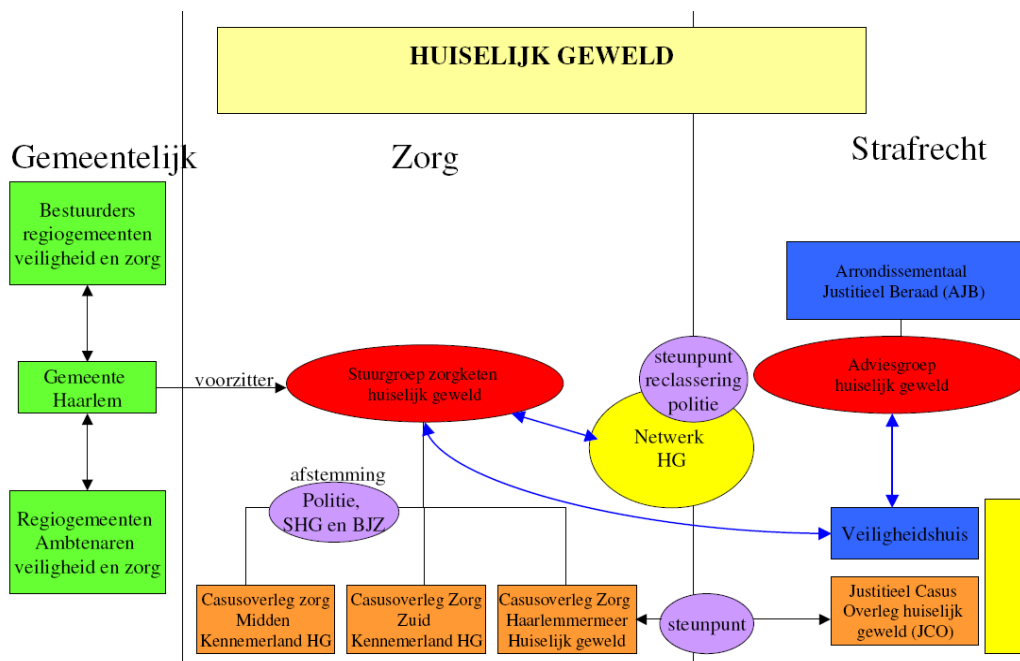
HUISELIJK GEWELD

Gemeentelijk

Zorg

Strafrecht

Bestuurders regiogemeenten veiligheid en zorg

Gemeente Haarlem

voorzitter

Regiogemeenten Ambtenaren veiligheid en zorg

Stuurgroep zorgketen huiselijk geweld

afstemming

Politie, SHG en BJZ

steunpunt reclassering politie

Netwerk HG

Arrondissementaal Justitieel Beraad (AJB)

Adviesgroep huiselijk geweld

Veiligheidshuis

Casusoverleg zorg Midden Kennemerland HG

Casusoverleg Zorg Zuid Kennemerland HG

Casusoverleg Zorg Haarlemmermeer Huiselijk geweld

steunpunt

Justitieel Casus Overleg huiselijk geweld (JCO)